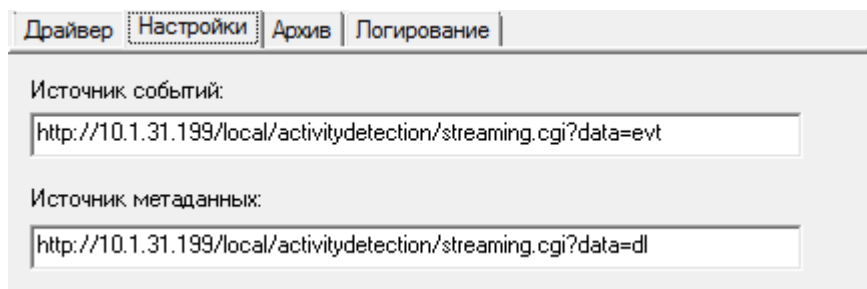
Драйвер | Настройки | Архив | Логирование

Источник событий:

http://10.1.31.199/local/activitydetection/streaming.cgi?data=evt

Источник метаданных:

http://10.1.31.199/local/activitydetection/streaming.cgi?data=dl